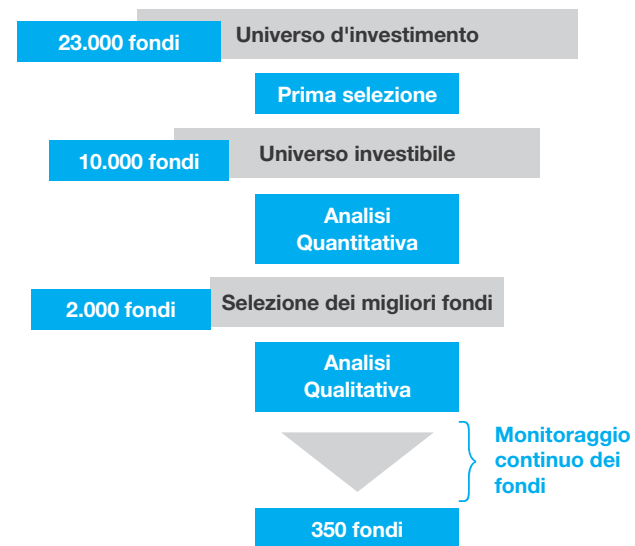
23.000 fondi
Universo d'investimento

Prima selezione

10.000 fondi
Universo investibile

Analisi Quantitativa

2.000 fondi
Selezione dei migliori fondi

Analisi Qualitativa

Monitoraggio continuo dei fondi

350 fondi